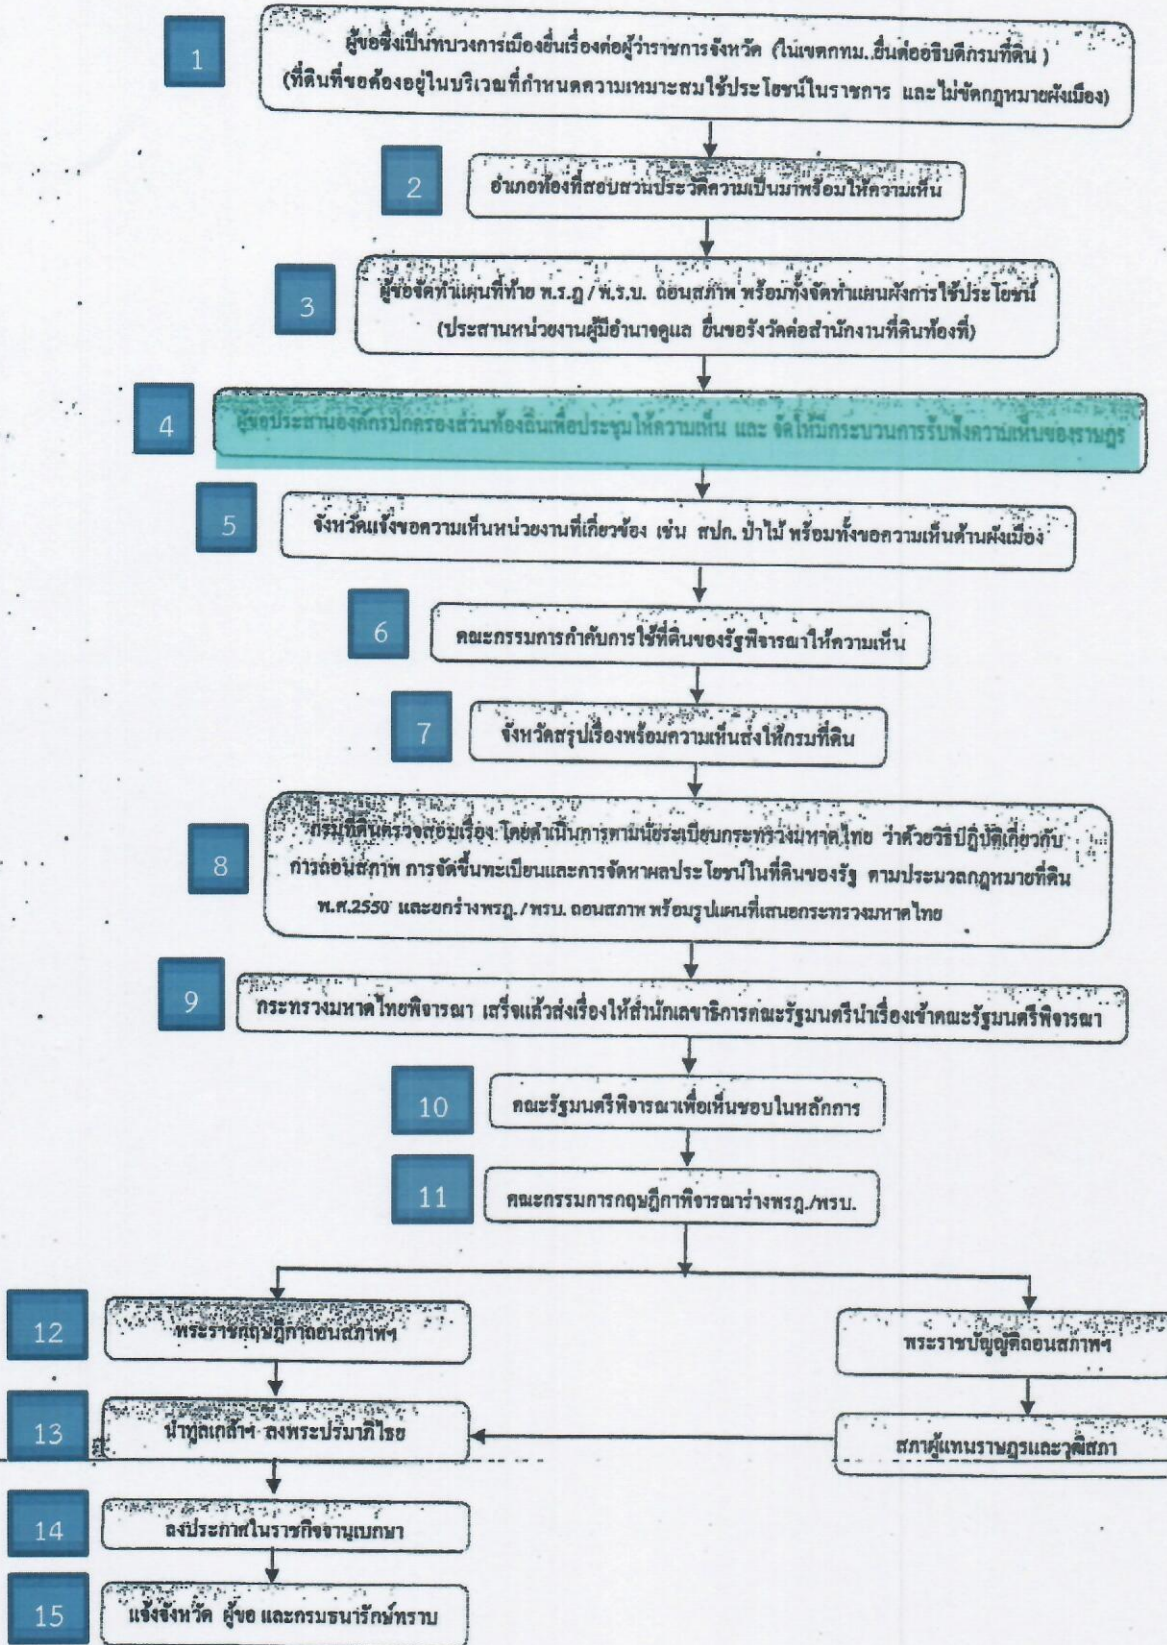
1

ผู้ขอซึ่งเป็นทบวงการเมืองยื่นเรื่องต่อผู้ว่าราชการจังหวัด (ในเขตกทม..ยื่นต่ออธิบดีกรมที่ดิน ) (ที่ดินที่ขอต้องอยู่ในบริเวณที่กำหนดความเหมาะสมใช้ประโยชน์ในราชการ และไม่ขัดกฎหมายผังเมือง)

2

อำเภอท้องที่สอบสวนประวัติความเป็นมาพร้อมให้ความเห็น

3

ผู้ขอจัดทำแผนที่ท้าย พ.ร.ฎ / พ.ร.บ. ถอนสภาพ พร้อมทั้งจัดทำแผนผังการใช้ประโยชน์ (ประสานหน่วยงานผู้มีอำนาจดูแล ยื่นขอรังวัดต่อสำนักงานที่ดินท้องที่)

4

ผู้ขอประสานองค์กรปกครองส่วนท้องถิ่นเพื่อประชุมให้ความเห็น และ จัดให้มีกระบวนการรับฟังความเห็นของราษฎร

5

จังหวัดแจ้งขอความเห็นหน่วยงานที่เกี่ยวข้อง เช่น สปก. ป่าไม้ พร้อมทั้งขอความเห็นด้านผังเมือง

6

คณะกรรมการกำกับการใช้ที่ดินของรัฐพิจารณาให้ความเห็น

7

จังหวัดสรุปเรื่องพร้อมความเห็นส่งให้กรมที่ดิน

8

กรมที่ดินตรวจสอบเรื่อง โดยดำเนินการตามนัยระเบียบกระทรวงมหาดไทย ว่าด้วยวิธีปฏิบัติเกี่ยวกับการถอนสภาพ การจัดขึ้นทะเบียนและการจัดหาผลประโยชน์ในที่ดินของรัฐ ตามประมวลกฎหมายที่ดิน พ.ศ.2550 และยกร่างพรฎ./พรบ. ถอนสภาพ พร้อมรูปแผนที่เสนอกระทรวงมหาดไทย

9

กระทรวงมหาดไทยพิจารณา เสร็จแล้วส่งเรื่องให้สำนักเลขาธิการคณะรัฐมนตรีนำเรื่องเข้าคณะรัฐมนตรีพิจารณา

10

คณะรัฐมนตรีพิจารณาเพื่อเห็นชอบในหลักการ

11

คณะกรรมการกฤษฎีกาพิจารณาร่างพรฎ./พรบ.

12

พระราชกฤษฎีกาถอนสภาพฯ

พระราชบัญญัติถอนสภาพฯ

13

นำทูลเกล้าฯ ลงพระปรมาภิไธย

สภาผู้แทนราษฎรและวุฒิสภา

14

ลงประกาศในราชกิจจานุเบกษา

15

แจ้งจังหวัด ผู้ขอ และกรมธนารักษ์ทราบ